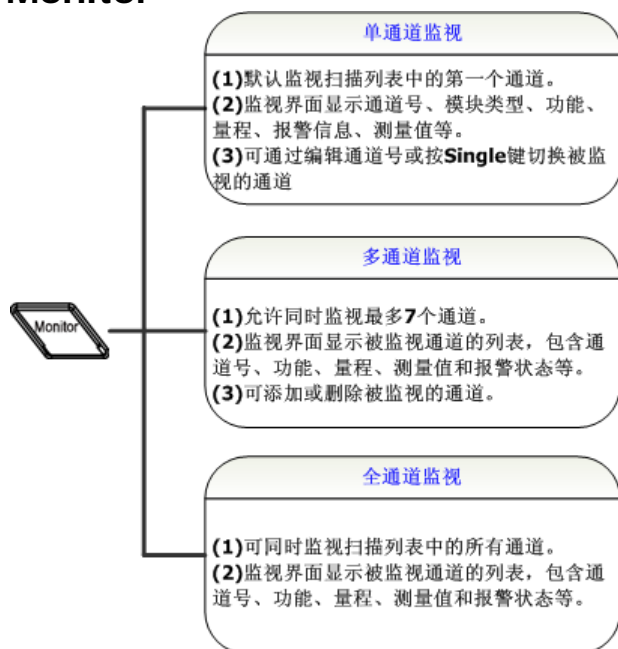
Monitor

Monitor

单通道监视

(1)默认监视扫描列表中的第一个通道。
(2)监视界面显示通道号、模块类型、功能、量程、报警信息、测量值等。
(3)可通过编辑通道号或按Single键切换被监视的通道

多通道监视

(1)允许同时监视最多7个通道。
(2)监视界面显示被监视通道的列表，包含通道号、功能、量程、测量值和报警状态等。
(3)可添加或删除被监视的通道。

全通道监视

(1)可同时监视扫描列表中的所有通道。
(2)监视界面显示被监视通道的列表，包含通道号、功能、量程、测量值和报警状态等。